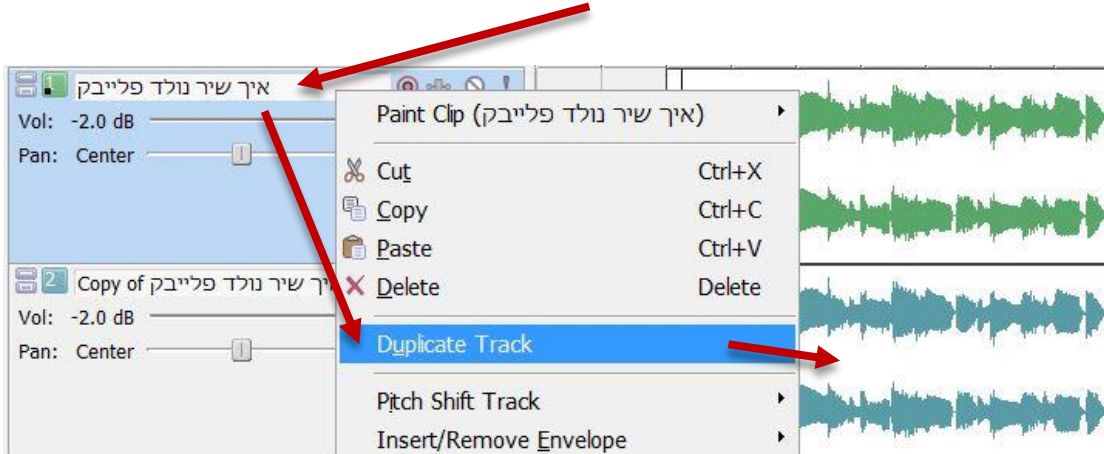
1 איך שיר נולד פלייבק
Vol: -2.0 dB
Pan: Center

2 Copy of איך שיר נולד פלייבק
Vol: -2.0 dB
Pan: Center

Paint Clip (איך שיר נולד פלייבק)
Cut Ctrl+X
Copy Ctrl+C
Paste Ctrl+V
Delete Delete
Duplicate Track
Pitch Shift Track
Insert/Remove Envelope